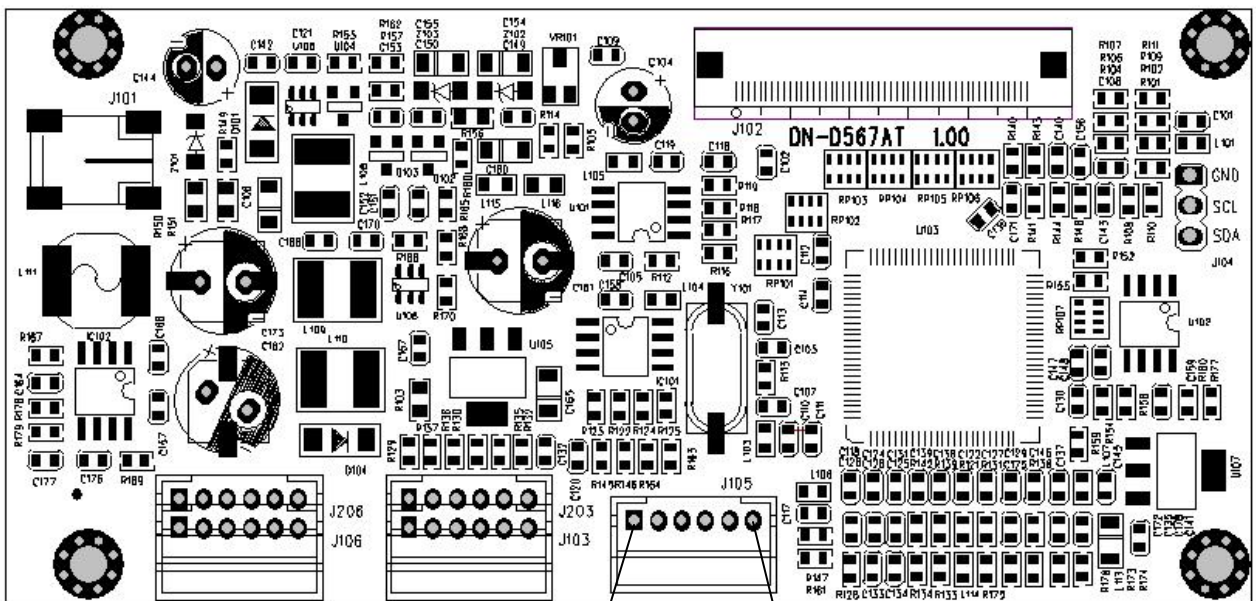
J101
C144
C142
C121
U108
R155
U104
R182
R157
C153
C155
Z103
C150
C154
Z102
C149
VR101
C109
C104
J102
DN-D567AT 1.00
R107
R106
R104
C108
R111
R109
R102
R101
C101
L101
GND
SCL
SDA
J104
R149
D101
L101
C108
R150
R151
L108
D103
D102
R156
R114
R105
C180
R180
R185
C119
C118
R110
R118
R117
C102
L105
U101
L115
L116
RP103
RP104
RP105
RP106
RP102
R140
R143
C156
C140
R141
C171
R144
R148
C143
R108
R190
C139
L103
L111
C188
C170
R188
U106
R170
R189
C105
R112
R116
C112
RP101
C114
R152
R155
RP107
U102
R167
IC102
C168
R184
R178
R179
C177
C176
R189
C167
C173
C182
L109
L110
C157
U105
R103
C181
C158
L104
Y101
C113
C103
R113
C107
C110
C111
L103
IC101
R123
R122
R124
R125
R137
R138
R130
R135
R139
C165
D104
R129
C137
R143
R145
R146
R164
J105
C120
C117
L106
C147
C148
C130
R158
C159
R160
R177
R159
R154
C145
U107
C119
C128
C124
C126
C131
C125
C139
R142
C138
R139
C122
R121
C127
R131
C129
C176
C146
R136
C137
J206
J106
J203
J103
R187
R181
R126
C133
C134
R134
R133
L114
R179
R176
L113
R173
R174
C172
C135
C136
C141